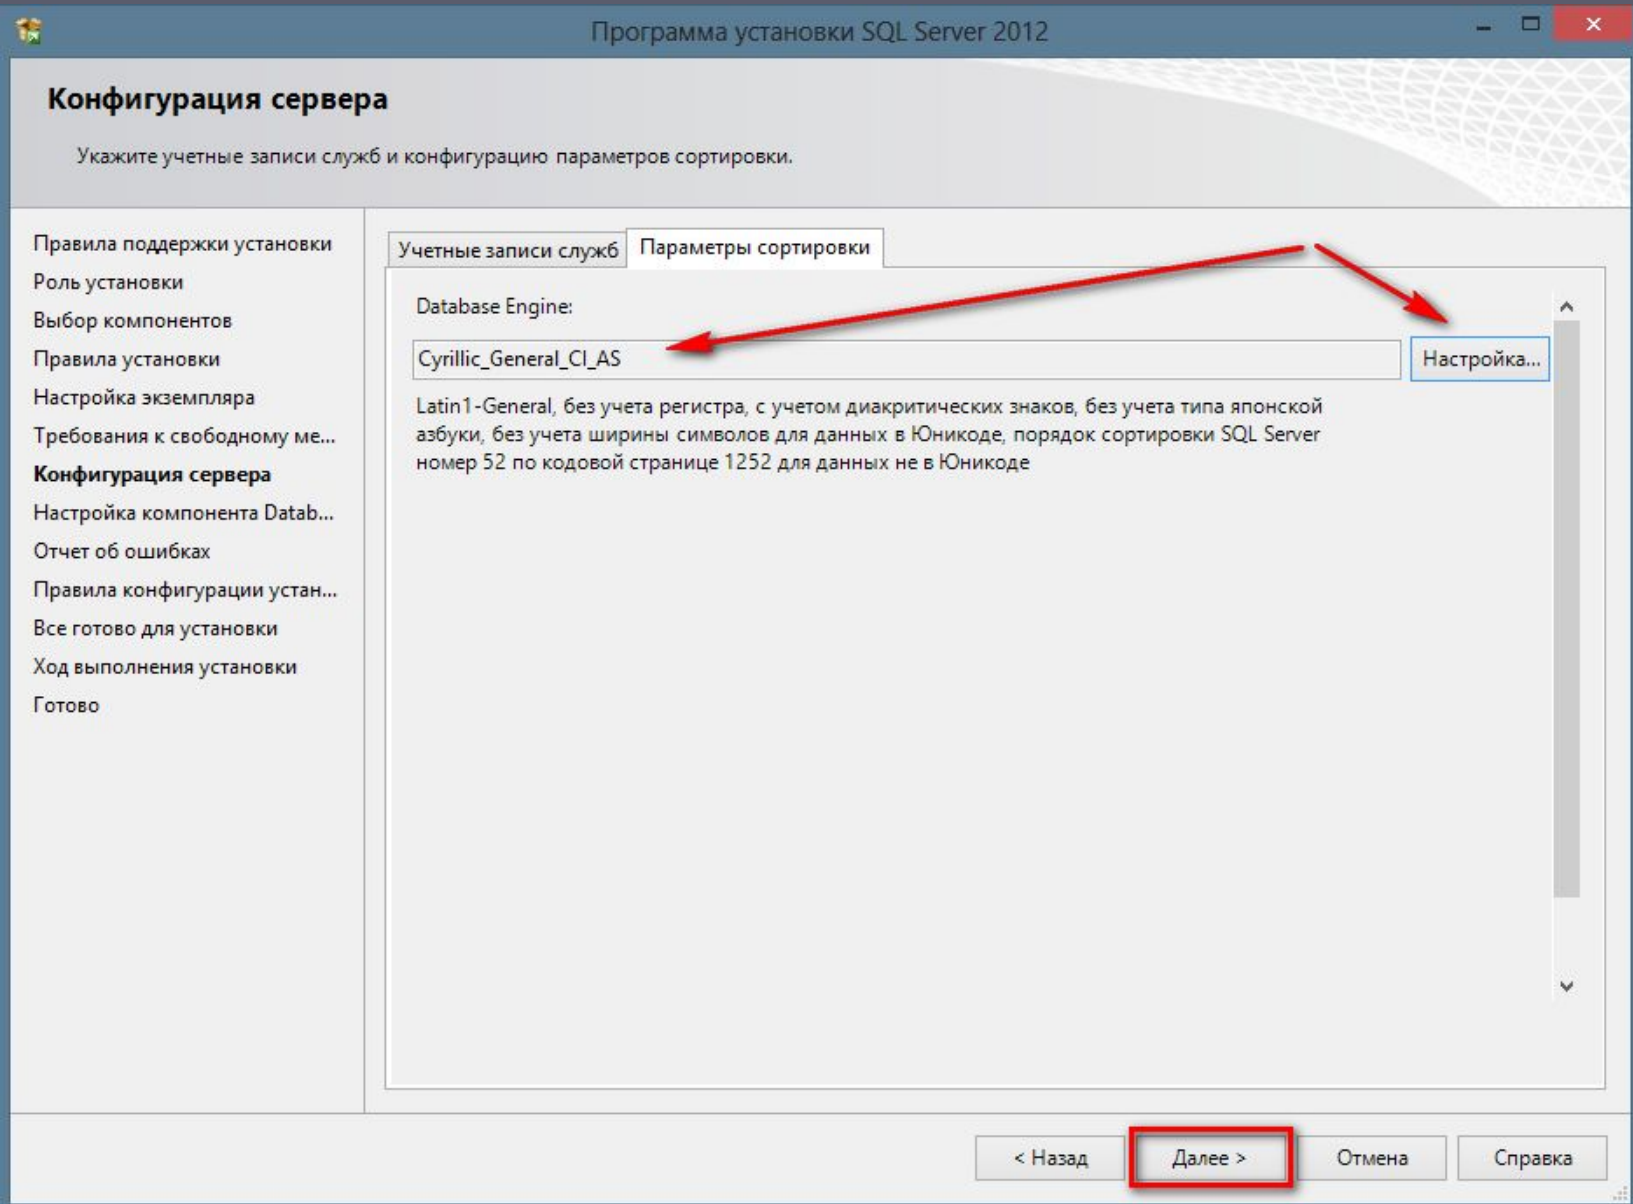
Программа установки SQL Server 2012

Конфигурация сервера

Укажите учетные записи служб и конфигурацию параметров сортировки.

Правила поддержки установки
Роль установки
Выбор компонентов
Правила установки
Настройка экземпляра
Требования к свободному ме...
Конфигурация сервера
Настройка компонента Datab...
Отчет об ошибках
Правила конфигурации устан...
Все готово для установки
Ход выполнения установки
Готово

Учетные записи служб | Параметры сортировки

Database Engine:

Cyrillic_General_CI_AS

Настройка...

Latin1-General, без учета регистра, с учетом диакритических знаков, без учета типа японской азбуки, без учета ширины символов для данных в Юникоде, порядок сортировки SQL Server номер 52 по кодовой странице 1252 для данных не в Юникоде

< Назад

Далее >

Отмена

Справка